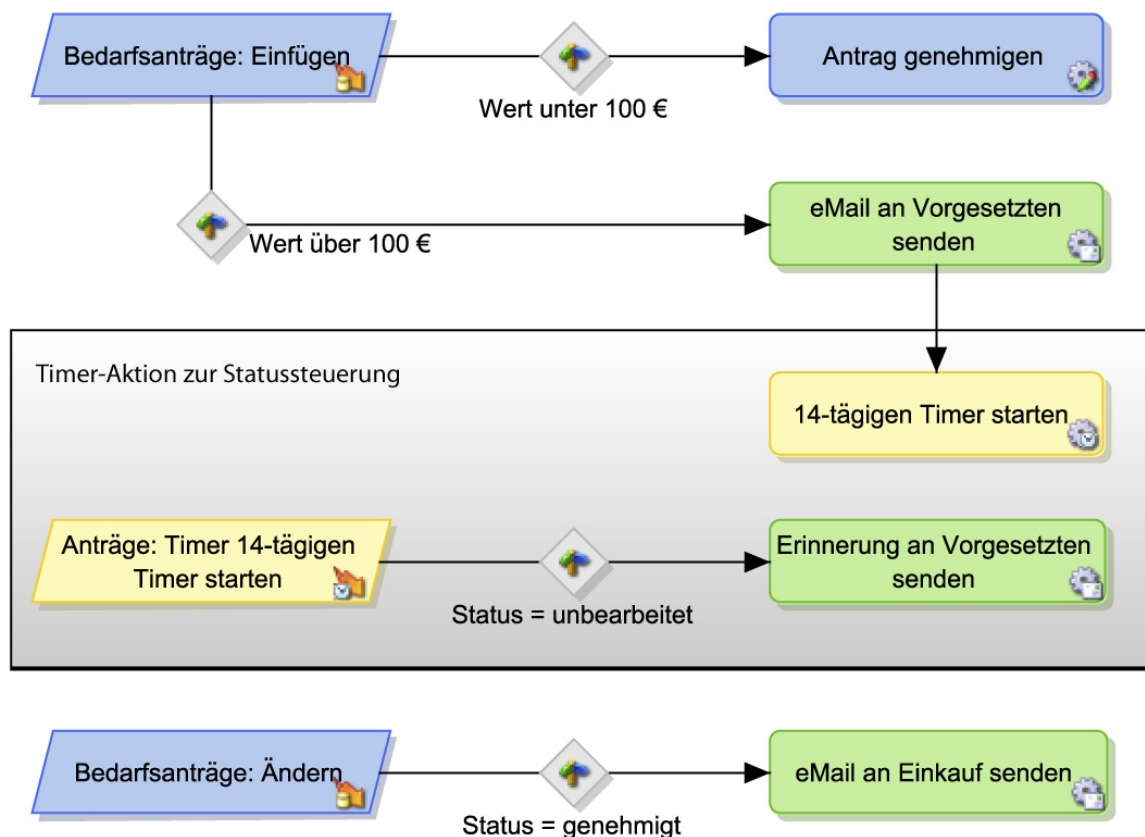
Bedarfsanträge: Einfügen

Wert unter 100 €

Antrag genehmigen

Wert über 100 €

eMail an Vorgesetzten senden

Timer-Aktion zur Statussteuerung

14-tägigen Timer starten

Anträge: Timer 14-tägigen Timer starten

Status = unbearbeitet

Erinnerung an Vorgesetzten senden

Bedarfsanträge: Ändern

Status = genehmigt

eMail an Einkauf senden